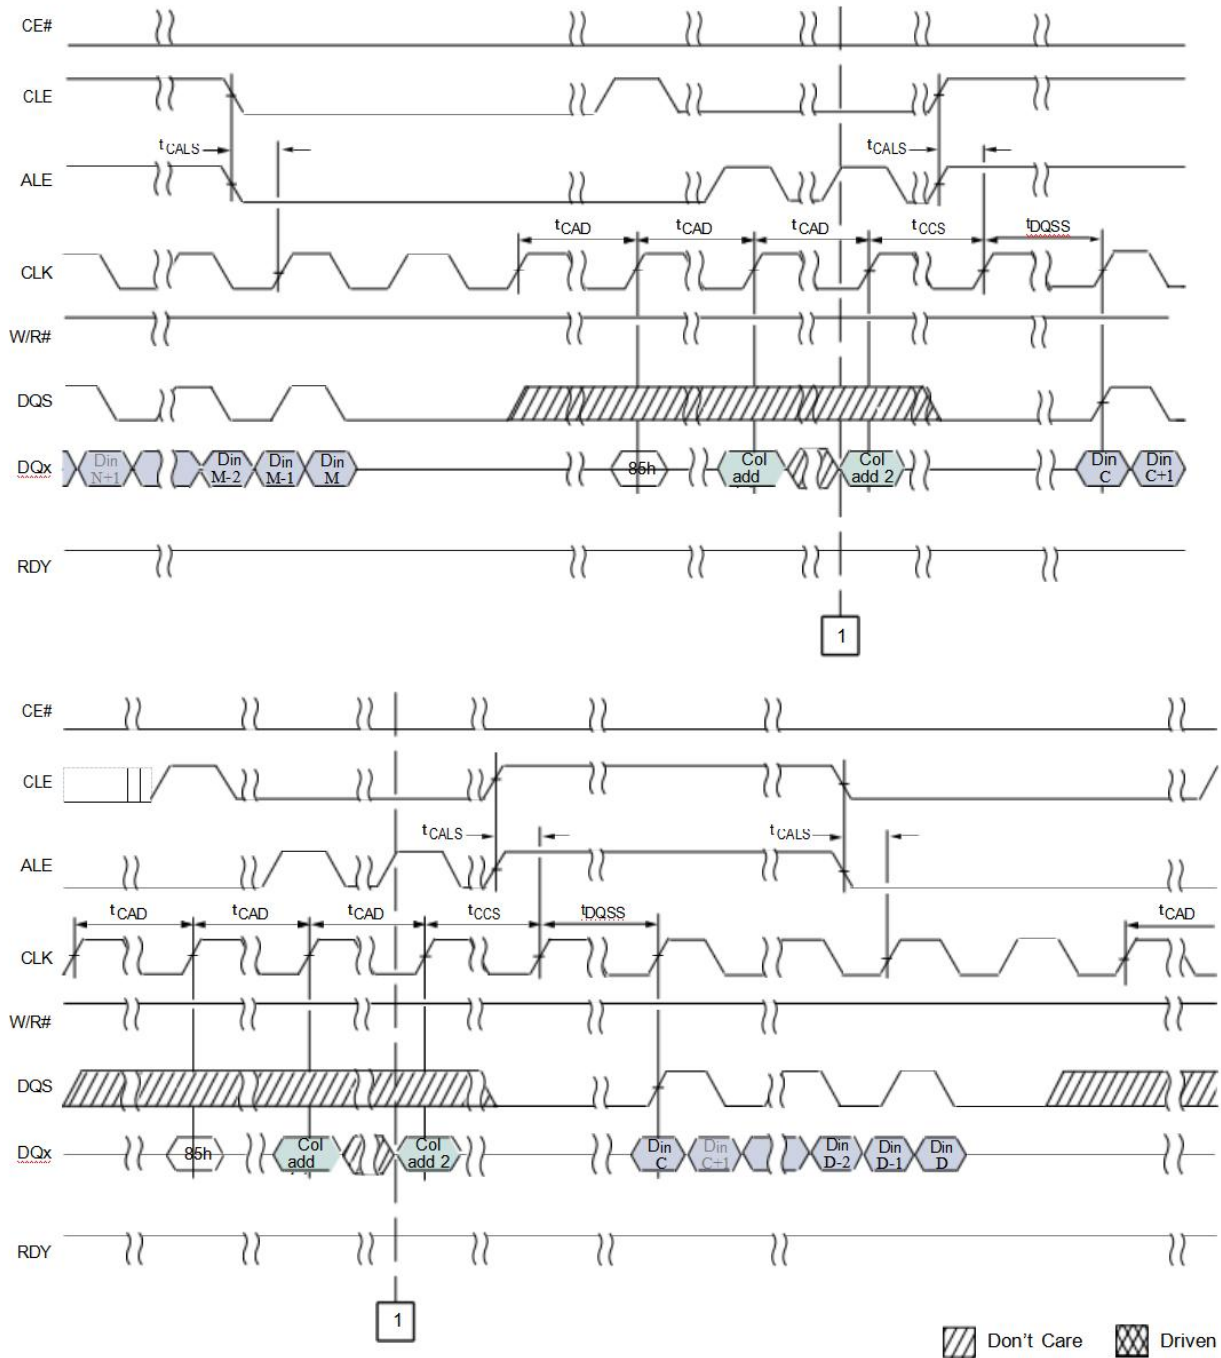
CE#

CLE

ALE

CLK

W/R#

DQS

DQx

RDY

$t_{CALS}$

$t_{CALS}$

$t_{CAD}$ $t_{CAD}$ $t_{CAD}$ $t_{CCS}$ $t_{DQSS}$

Din N+1

Din M-2

Din M-1

Din M

85h

Col add

Col add 2

Din C

Din C+1

1

CE#

CLE

ALE

CLK

W/R#

DQS

DQx

RDY

$t_{CALS}$

$t_{CALS}$

$t_{CAD}$ $t_{CAD}$ $t_{CAD}$ $t_{CCS}$ $t_{DQSS}$ $t_{CAD}$

85h

Col add

Col add 2

Din C

Din C+1

Din D-2

Din D-1

Din D

1

Don't Care

Driven